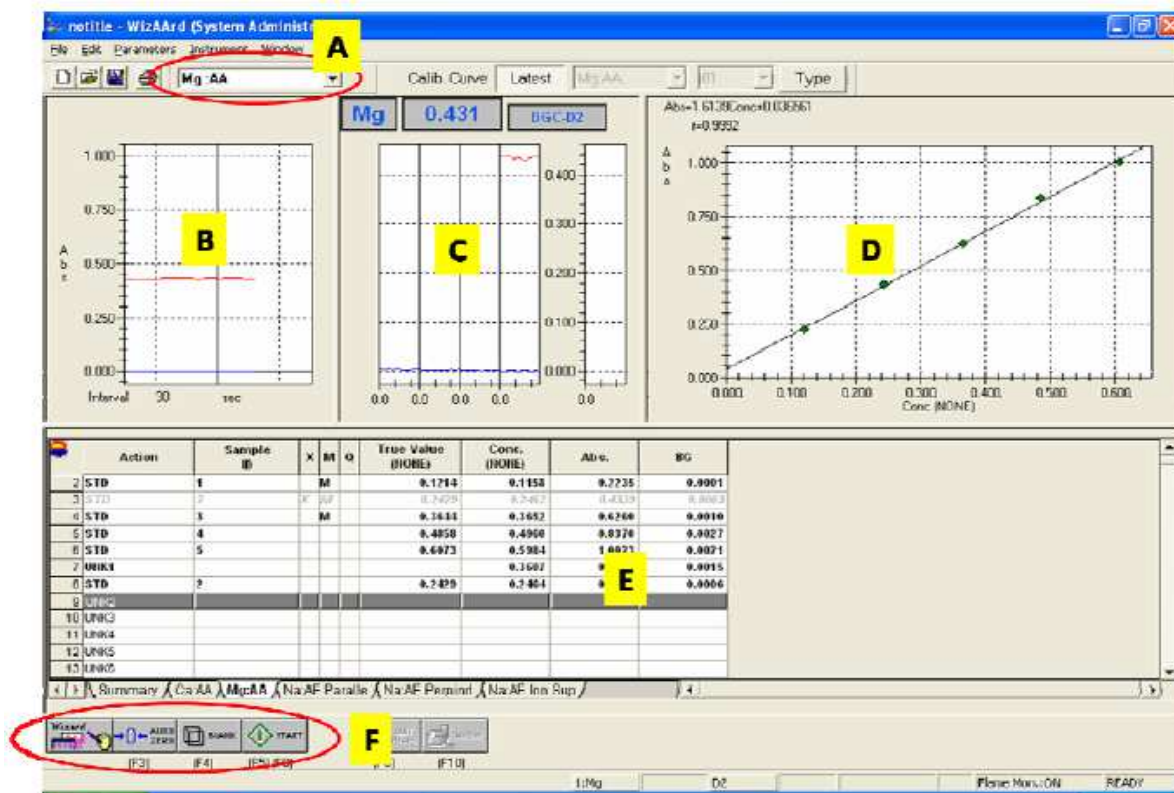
notitle - WizAArd (System Administ

File Edit Parameters Instrument Window

A

Mg :AA

Calib. Curve Latest Mg:AA Type

Mg 0.431 BGC-D2

Abs=1.6139Conc+0.036661
r=0.9992

1.000
0.750
A b s 0.500
0.250
0.000
Interval 30 sec

B

0.400
0.300
0.200
0.100
0.000
0.0 0.0 0.0 0.0 0.0

C

A b s 1.000
0.750
0.500
0.250
0.000
0.000 0.100 0.200 0.300 0.400 0.500 0.600
Conc (NONE)

D

| | Action | Sample ID | X | M | O | True Value (NONE) | Conc. (NONE) | Abs. | BG |
|---|---|---|---|---|---|---|---|---|---|
| 2 | STD | 1 | | M | | 0.1214 | 0.1158 | 0.2235 | 0.0001 |
| 3 | STD | 2 | X | AF | | 0.2429 | 0.2467 | 0.4339 | 0.0003 |
| 4 | STD | 3 | | M | | 0.3644 | 0.3652 | 0.6260 | 0.0010 |
| 5 | STD | 4 | | | | 0.4858 | 0.4960 | 0.8370 | 0.0027 |
| 6 | STD | 5 | | | | 0.6073 | 0.5984 | 1.0023 | 0.0071 |
| 7 | UNK1 | | | | | | 0.3607 | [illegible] | 0.0015 |
| 8 | STD | 2 | | | | 0.2429 | 0.2404 | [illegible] | 0.0006 |
| 9 | UNK2 | | | | | | | | |
| 10 | UNK3 | | | | | | | | |
| 11 | UNK4 | | | | | | | | |
| 12 | UNK5 | | | | | | | | |
| 13 | UNK6 | | | | | | | | |

E

Summary Ca:AA Mg:AA Na:AF Paralle Na:AF Premind Na:AF Ion Sup

Wizard AUTO ZERO BLANK START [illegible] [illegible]
[F3] [F4] [F5] [F6] [F9] [F10]

F

1:Mg D2 Flame Mon.:ON READY